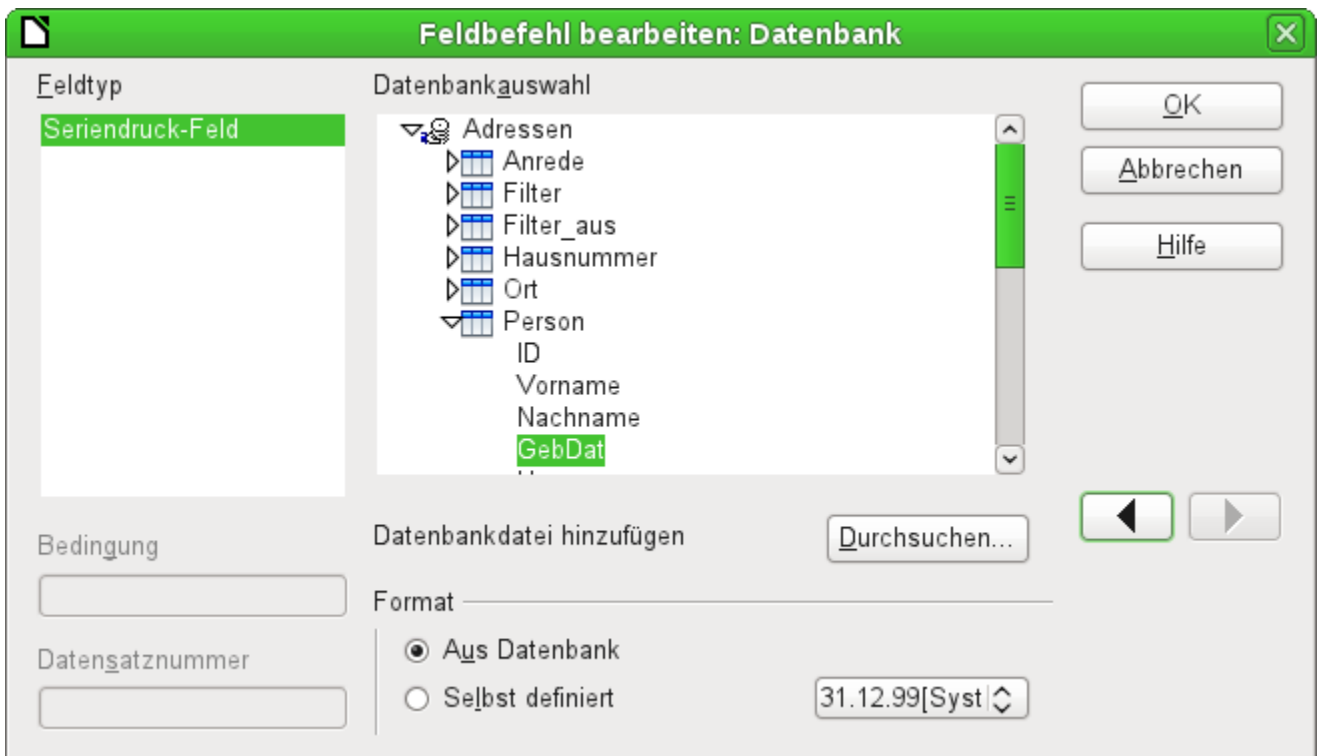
Feldbefehl bearbeiten: Datenbank

Feldtyp
Seriendruck-Feld

Datenbankauswahl
Adressen
Anrede
Filter
Filter_aus
Hausnummer
Ort
Person
ID
Vorname
Nachname
GebDat

OK
Abbrechen
Hilfe

Bedingung

Datensatznummer

Datenbankdatei hinzufügen
Durchsuchen...

Format
Aus Datenbank
Selbst definiert
31.12.99[Syst